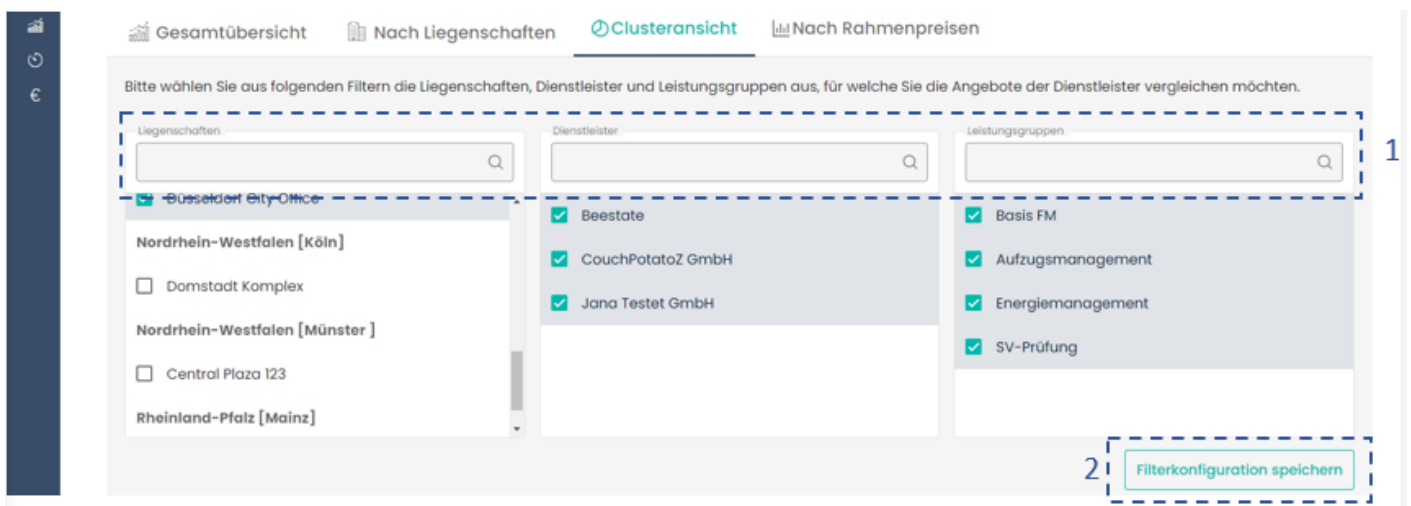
€

Gesamtübersicht Nach Liegenschaften Clusteransicht Nach Rahmenpreisen

Bitte wählen Sie aus folgenden Filtern die Liegenschaften, Dienstleister und Leistungsgruppen aus, für welche Sie die Angebote der Dienstleister vergleichen möchten.

1

Liegenschaften

Düsseldorf City-Office

Nordrhein-Westfalen [Köln]

Domstadt Komplex

Nordrhein-Westfalen [Münster ]

Central Plaza 123

Rheinland-Pfalz [Mainz]

Dienstleister

Beestate

CouchPotatoZ GmbH

Jana Testet GmbH

Leistungsgruppen

Basis FM

Aufzugsmanagement

Energiemanagement

SV-Prüfung

2

Filterkonfiguration speichern